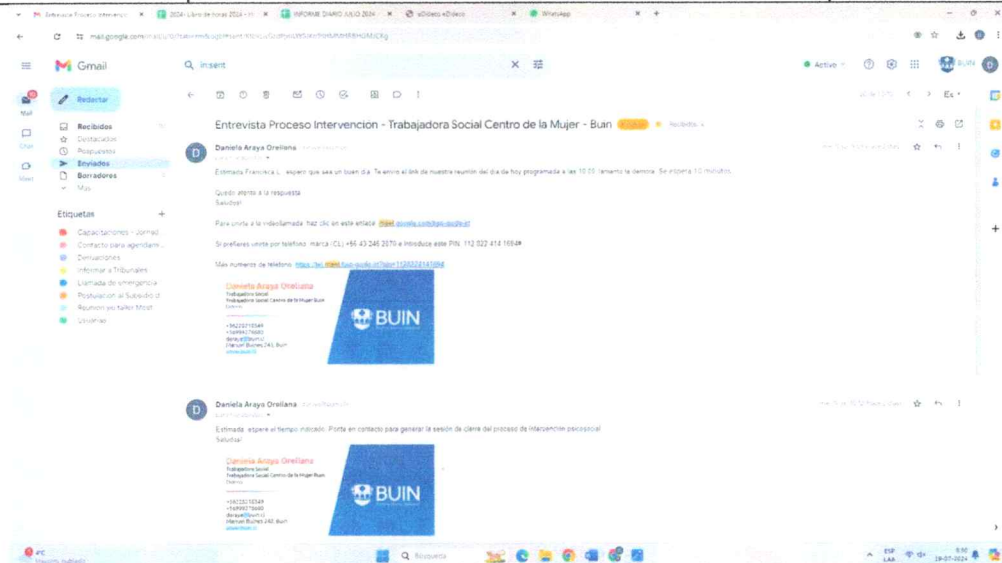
Entrevista Proceso Intervencion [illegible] | 2024 - Libro de horas 2024 - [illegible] | INFORME DIARIO JULIO 2024 | eDoceo eDoceo | WhatsApp

mail.google.com/mail/u/0/#sent/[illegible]

Gmail

insert

Activo

BUIN

Redactar

Mail

Chat

Meet

Recibidos
Destacados
Pospuestos
Enviados
Borradores
Más

Etiquetas
Capacitaciones - Jornad
Contacto para agendam
Derivaciones
Informar a Tribunales
Llamada de emergencia
Postulación al Subsidio d
Reunion yo taller Most
Usuarias

Entrevista Proceso Intervencion - Trabajadora Social Centro de la Mujer - Buin

Recibidos

Daniela Araya Orellana

Estimada Francisca L., espero que sea un buen día. Te envio el link de nuestra reunión del día de hoy programada a las 10:00, lamento la demora. Se espera 10 minutos.

Quedo atenta a la respuesta
Saludos!

Para unirte a la videollamada, haz clic en este enlace: meet.google.com/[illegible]

Si prefieres unirte por teléfono, marca (CL) +56 43 246 2370 e introduce este PIN: 112 022 414 1659#

Más números de teléfono: https://tel.meet/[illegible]

Daniela Araya Orellana
Trabajadora Social
Trabajadora Social Centro de la Mujer Buin
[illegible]
+56228210549
+56995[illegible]
daraya@buin.cl
Manuel Bulnes 240, Buin
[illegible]

BUIN

Daniela Araya Orellana

Estimada, espere el tiempo indicado. Ponte en contacto para generar la sesión de cierre del proceso de intervención psicosocial.
Saludos!

Daniela Araya Orellana
Trabajadora Social
Trabajadora Social Centro de la Mujer Buin
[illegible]
+56228210549
+56995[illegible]
daraya@buin.cl
Manuel Bulnes 240, Buin
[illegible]

BUIN

Búsqueda

ESP LAA

19-07-2024